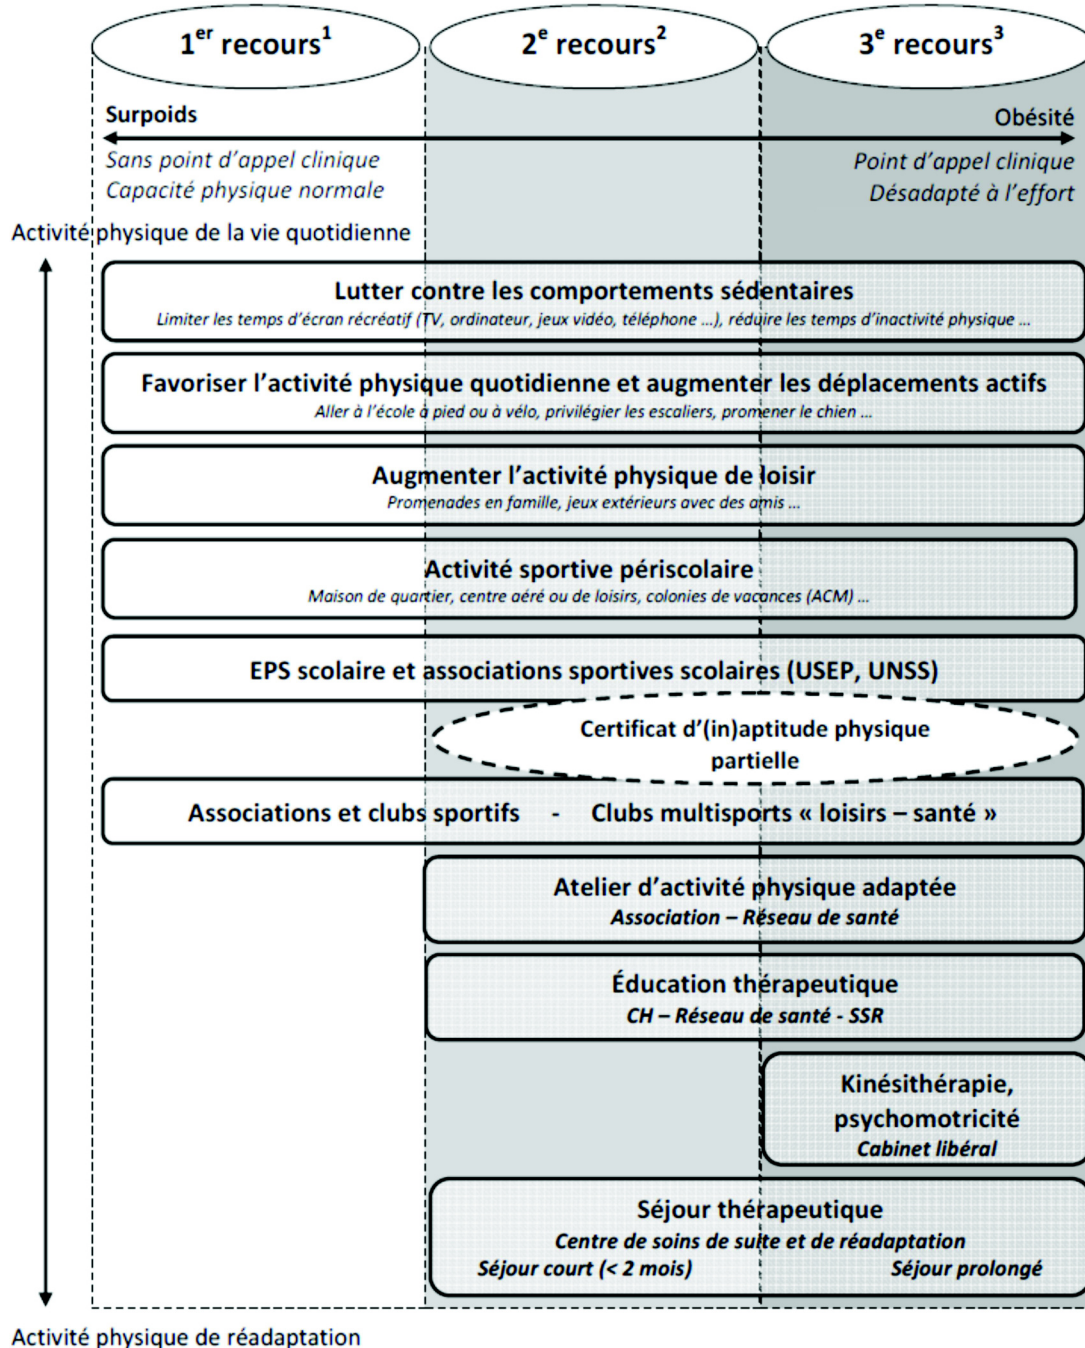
1$^{er}$ recours$^{1}$

2$^{e}$ recours$^{2}$

3$^{e}$ recours$^{3}$

Surpoids

Obésité

Sans point d'appel clinique

Capacité physique normale

Point d'appel clinique

Désadapté à l'effort

Activité physique de la vie quotidienne

Lutter contre les comportements sédentaires
Limiter les temps d'écran récréatif (TV, ordinateur, jeux vidéo, téléphone ...), réduire les temps d'inactivité physique ...

Favoriser l'activité physique quotidienne et augmenter les déplacements actifs
Aller à l'école à pied ou à vélo, privilégier les escaliers, promener le chien ...

Augmenter l'activité physique de loisir
Promenades en famille, jeux extérieurs avec des amis ...

Activité sportive périscolaire
Maison de quartier, centre aéré ou de loisirs, colonies de vacances (ACM) ...

EPS scolaire et associations sportives scolaires (USEP, UNSS)

Certificat d'(in)aptitude physique partielle

Associations et clubs sportifs - Clubs multisports « loisirs – santé »

Atelier d'activité physique adaptée
Association – Réseau de santé

Éducation thérapeutique
CH – Réseau de santé - SSR

Kinésithérapie, psychomotricité
Cabinet libéral

Séjour thérapeutique
Centre de soins de suite et de réadaptation
Séjour court (< 2 mois)
Séjour prolongé

Activité physique de réadaptation